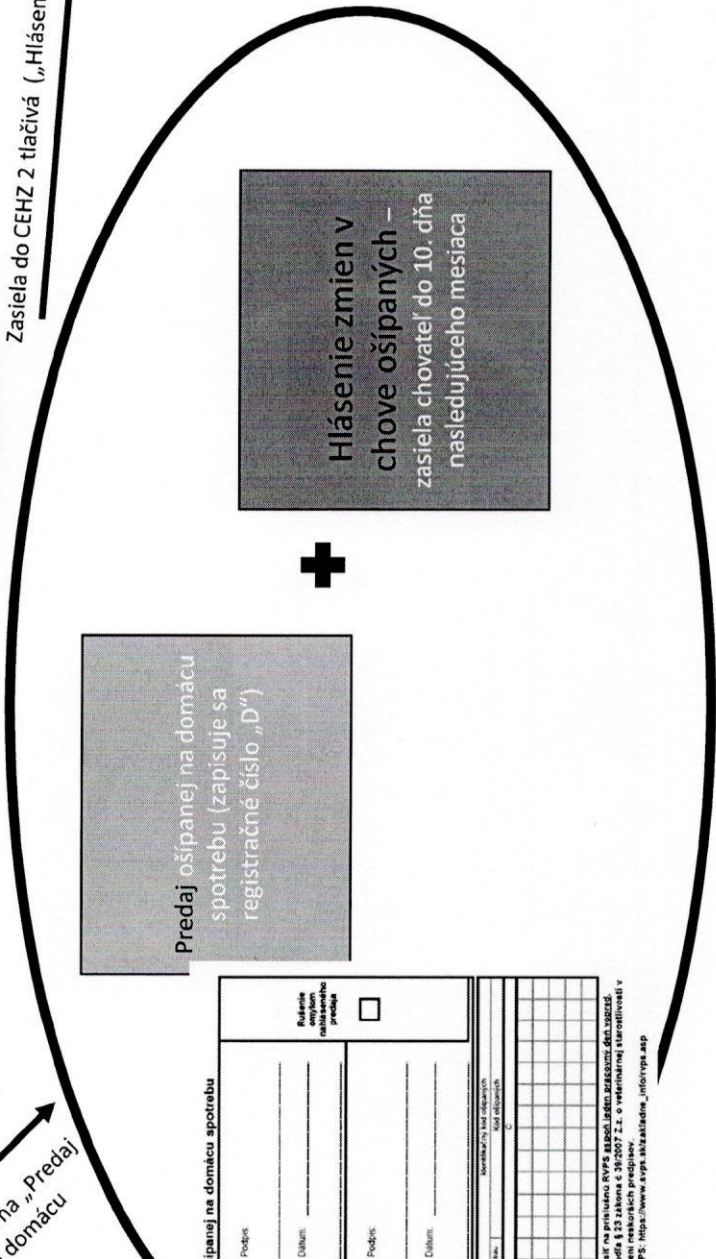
Zasiela do CEHZ 2 tlačivá („Hlásen

na „Predaj domácu

Hlásenie zmien v chove ošípaných – zasiela chovateľ do 10. dňa nasledujúceho mesiaca

Predaj ošípanej na domácu spotrebu (zapisuje sa registračné číslo „D")

ošípanej na domácu spotrebu

Podpis:

Dátum:

Podpis:

Dátum:

Rušenie omylom nahláseného predaja

Identifikačný kód ošípaných

Kód ošípaných

...slať na príslušnú RVPS aspoň jeden pracovný deň vopred. ...podľa § 23 zákona č. 39/2007 Z.z. o veterinárnej starostlivosti v ...znení neskorších predpisov. ...RVPS: https://www.svps.sk/zakladne_info/rvps.asp